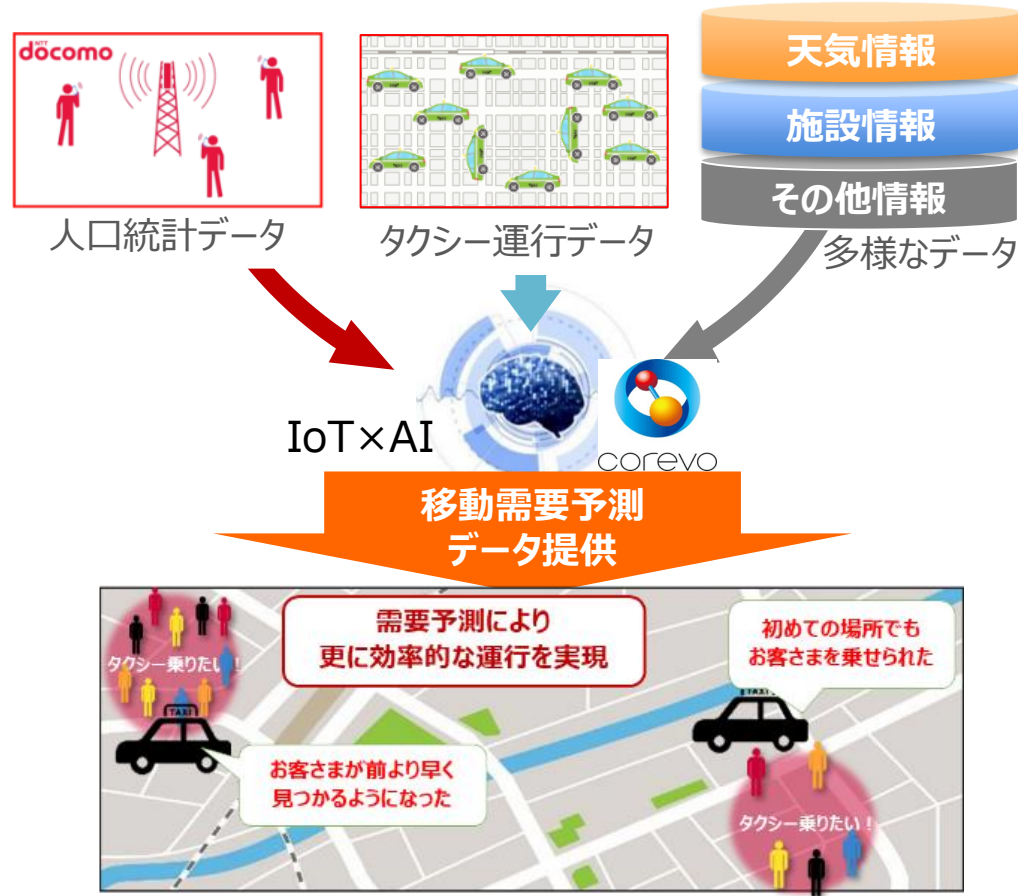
NTT docomo

人口統計データ

タクシー運行データ

天気情報

施設情報

その他情報

多様なデータ

IoT×AI

corevo

移動需要予測
データ提供

タクシー乗りたい！

TAXI

需要予測により
更に効率的な運行を実現

初めての場所でも
お客さまを乗せられた

TAXI

お客さまが前より早く
見つかるようになった

タクシー乗りたい！